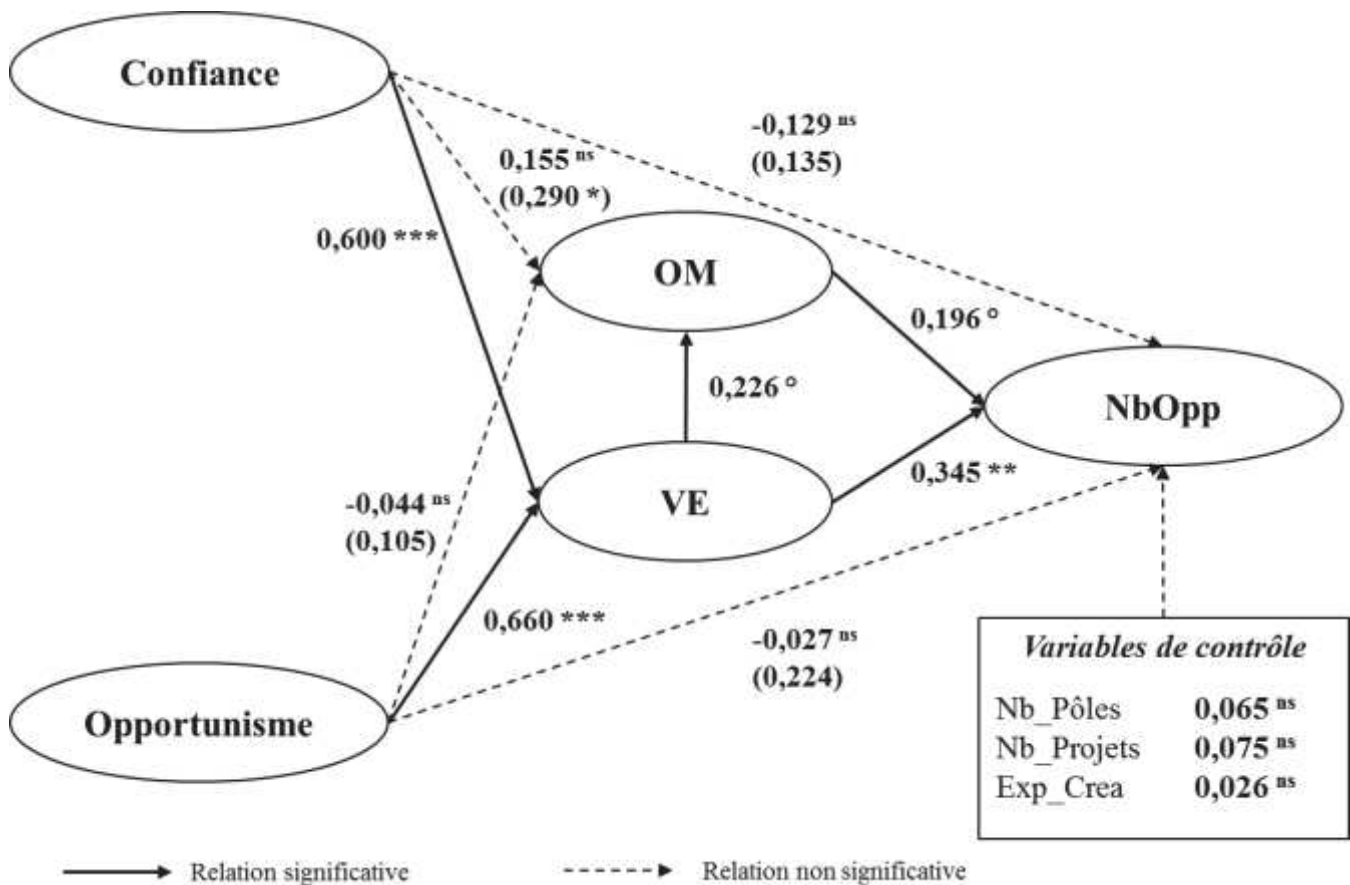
Confiance

-0,129 $^{ns}$
(0,135)

0,155 $^{ns}$
(0,290 *)

0,600 ***

OM

0,196 °

0,226 °

NbOpp

VE

0,345 **

-0,044 $^{ns}$
(0,105)

0,660 ***

-0,027 $^{ns}$
(0,224)

Variables de contrôle

| | |
|---|---|
| Nb_Pôles | 0,065 $^{ns}$ |
| Nb_Projets | 0,075 $^{ns}$ |
| Exp_Crea | 0,026 $^{ns}$ |

Opportunisme

Relation significative

Relation non significative